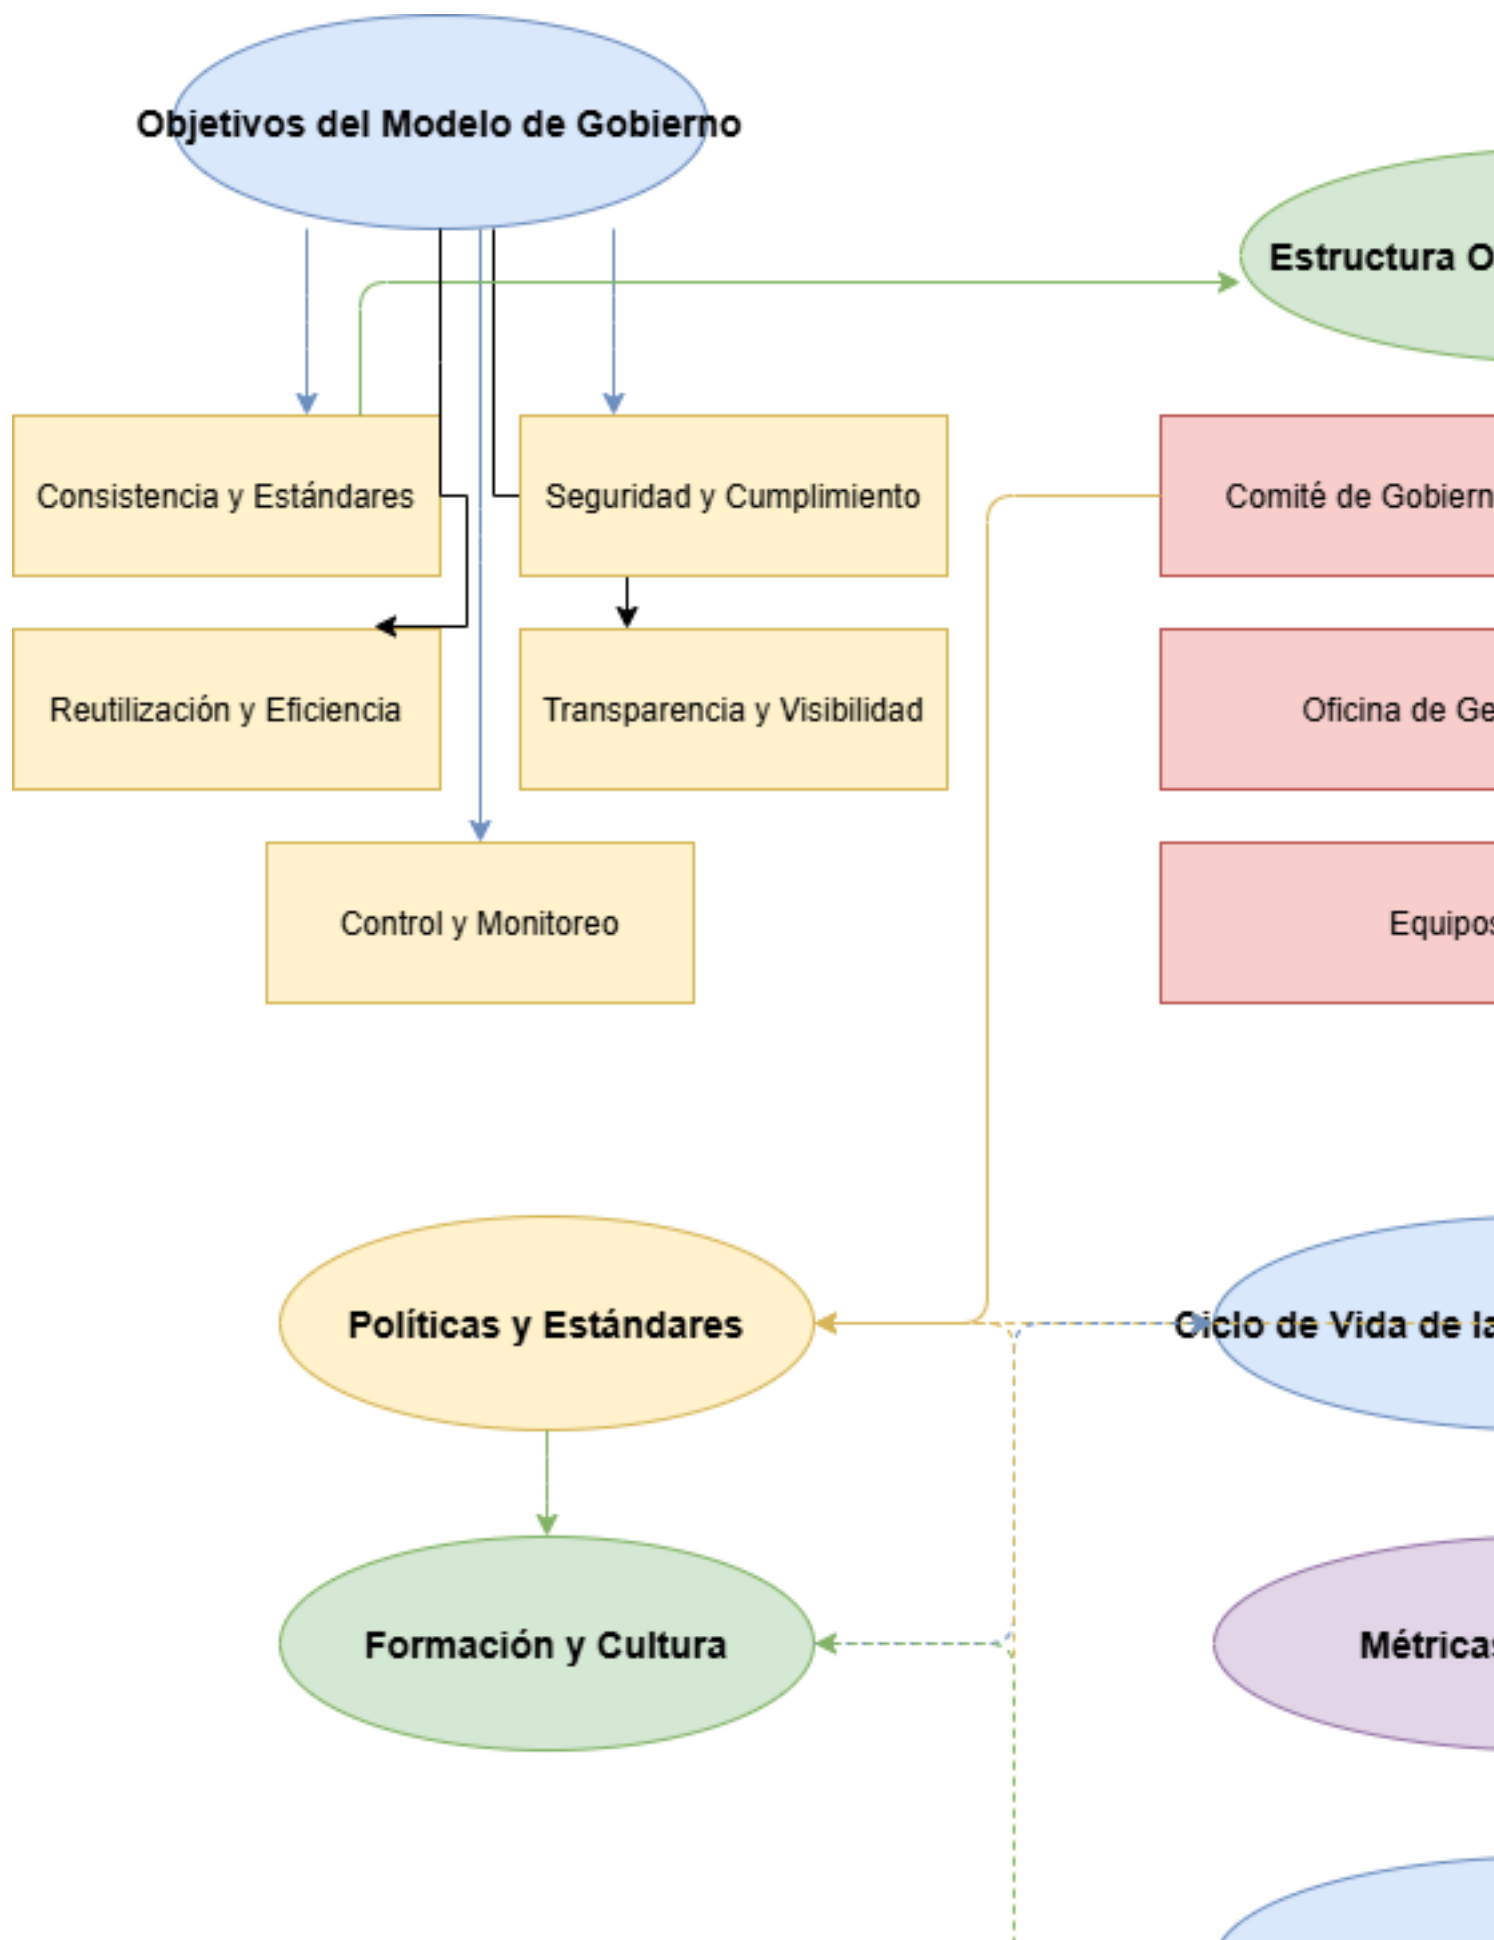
Objetivos del Modelo de Gobierno

Estructura O

Consistencia y Estándares

Seguridad y Cumplimiento

Comité de Gobiern

Reutilización y Eficiencia

Transparencia y Visibilidad

Oficina de Ge

Control y Monitoreo

Equipos

Políticas y Estándares

Ciclo de Vida de la

Formación y Cultura

Métricas